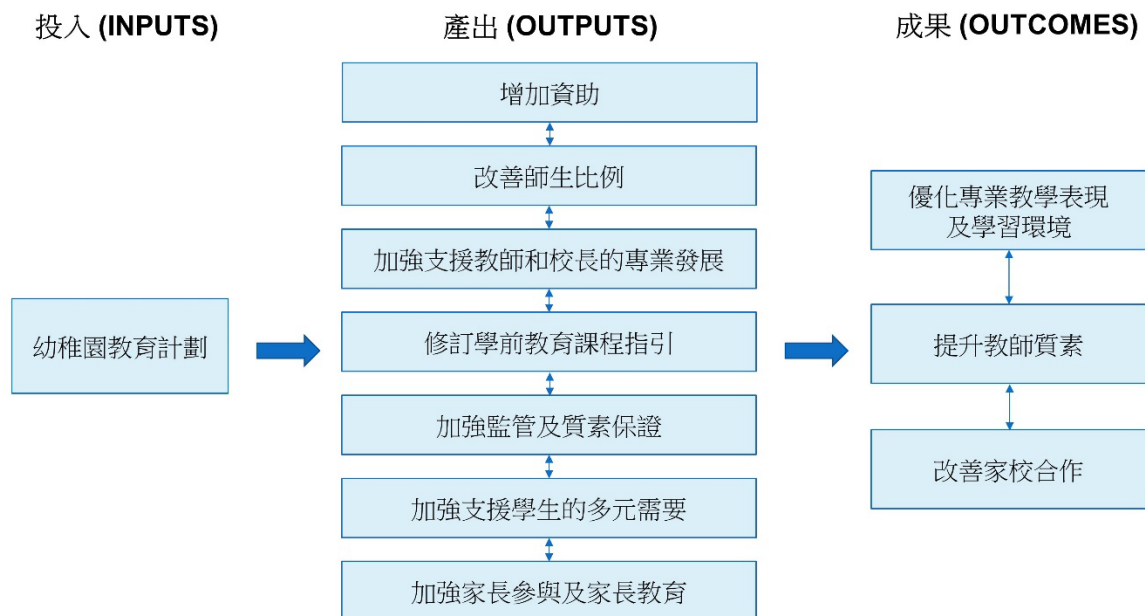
投入 (INPUTS)

產出 (OUTPUTS)

成果 (OUTCOMES)

幼稚園教育計劃

增加資助

改善師生比例

加強支援教師和校長的專業發展

修訂學前教育課程指引

加強監管及質素保證

加強支援學生的多元需要

加強家長參與及家長教育

優化專業教學表現及學習環境

提升教師質素

改善家校合作